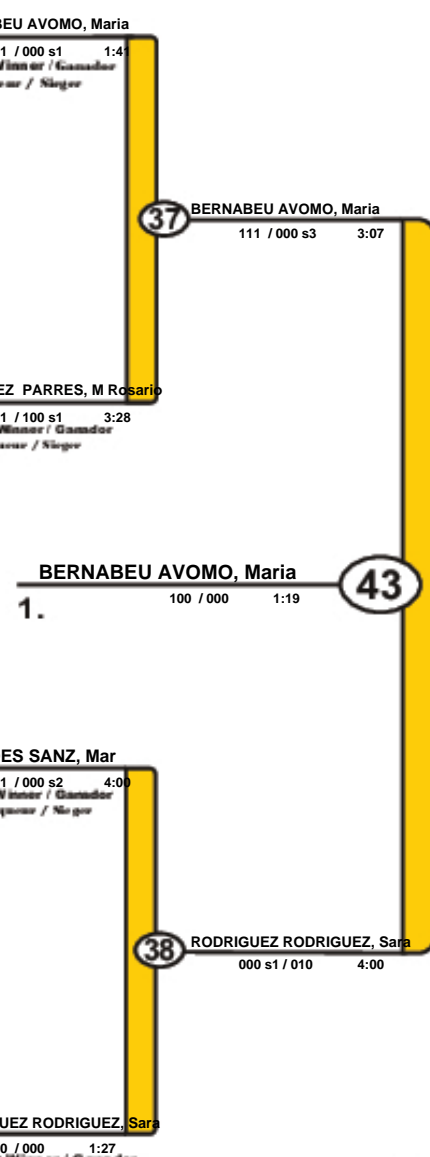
BEU AVOMO, Maria
1 / 000 s1 1:41
Winner / Ganador
eur / Sieger

37 BERNABEU AVOMO, Maria
111 / 000 s3 3:07

EZ PARRES, M Rosario
1 / 100 s1 3:28
Winner / Ganador
eur / Sieger

BERNABEU AVOMO, Maria
1.
100 / 000 1:19
43

ES SANZ, Mar
1 / 000 s2 4:00
Winner / Ganador
queur / Sieger

38 RODRIGUEZ RODRIGUEZ, Sara
000 s1 / 010 4:00

UEZ RODRIGUEZ, Sara
0 / 000 1:27
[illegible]